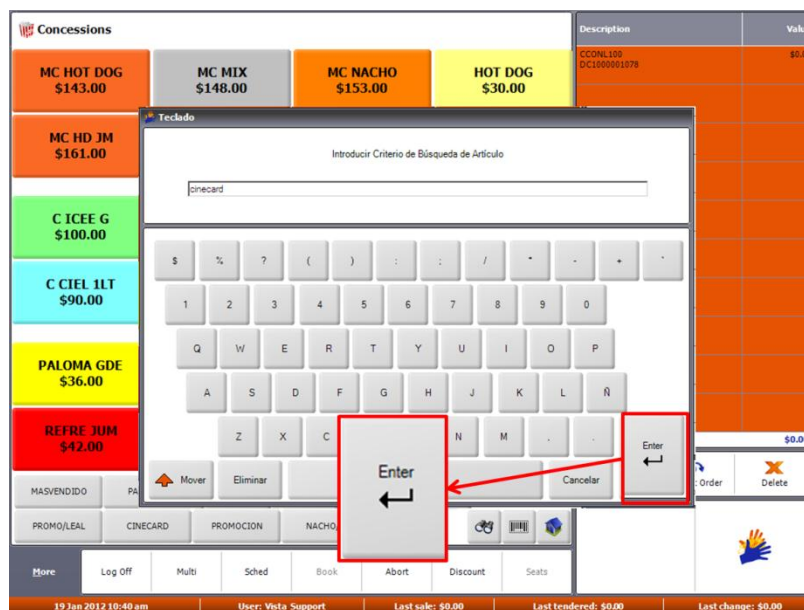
Concessions

MC HOT DOG
$143.00

MC MIX
$148.00

MC NACHO
$153.00

HOT DOG
$30.00

MC HD JM
$161.00

C ICEE G
$100.00

C CIEL 1LT
$90.00

PALOMA GDE
$36.00

REFRE JUM
$42.00

Description | Valu
CCONL100
DC1000001078 $0.

Teclado

Introducir Criterio de Búsqueda de Artículo

cinecard

$ % ? ( ) : ; / * - + `
1 2 3 4 5 6 7 8 9 0
Q W E R T Y U I O P
A S D F G H J K L Ñ
Z X C N M . ,

Enter

Mover Eliminar Cancelar

Enter

$0.0

Order Delete

MASVENDIDO PA

PROMO/LEAL CINECARD PROMOCION NACHO

More Log Off Multi Sched Book Abort Discount Seats

19 Jan 2012 10:40 am User: Vista Support Last sale: $0.00 Last tendered: $0.00 Last change: $0.00